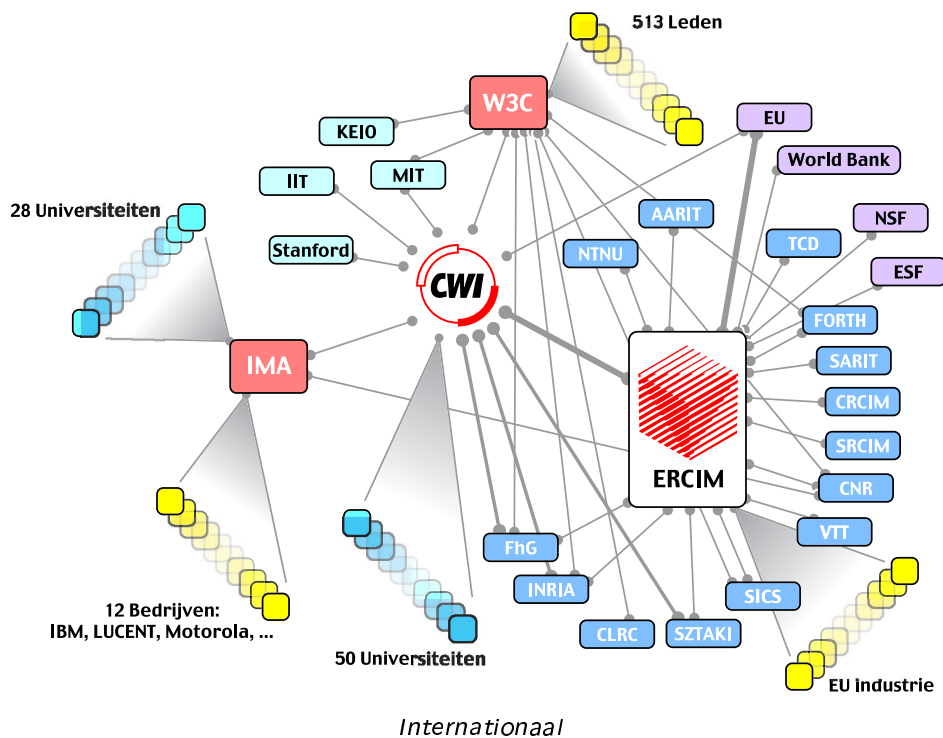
513 Leden

W3C

EU

KEIO

World Bank

MIT

IIT

NSF

AARIT

28 Universiteiten

TCD

ESF

NTNU

Stanford

CWI

FORTH

SARIT

IMA

CRCIM

SRCIM

ERCIM

CNR

VTT

FhG

INRIA

SICS

12 Bedrijven: IBM, LUCENT, Motorola, ...

CLRC

SZTAKI

50 Universiteiten

EU industrie

Internationaal